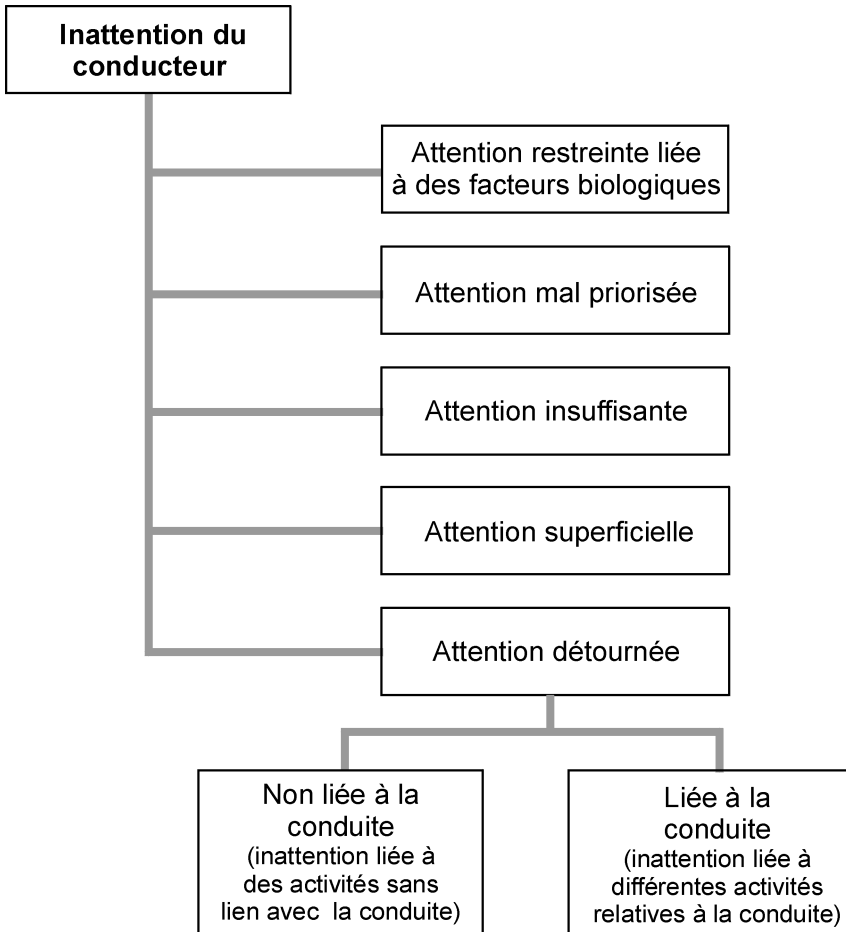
Inattention du conducteur

Attention restreinte liée à des facteurs biologiques

Attention mal priorisée

Attention insuffisante

Attention superficielle

Attention détournée

Non liée à la conduite (inattention liée à des activités sans lien avec la conduite)

Liée à la conduite (inattention liée à différentes activités relatives à la conduite)